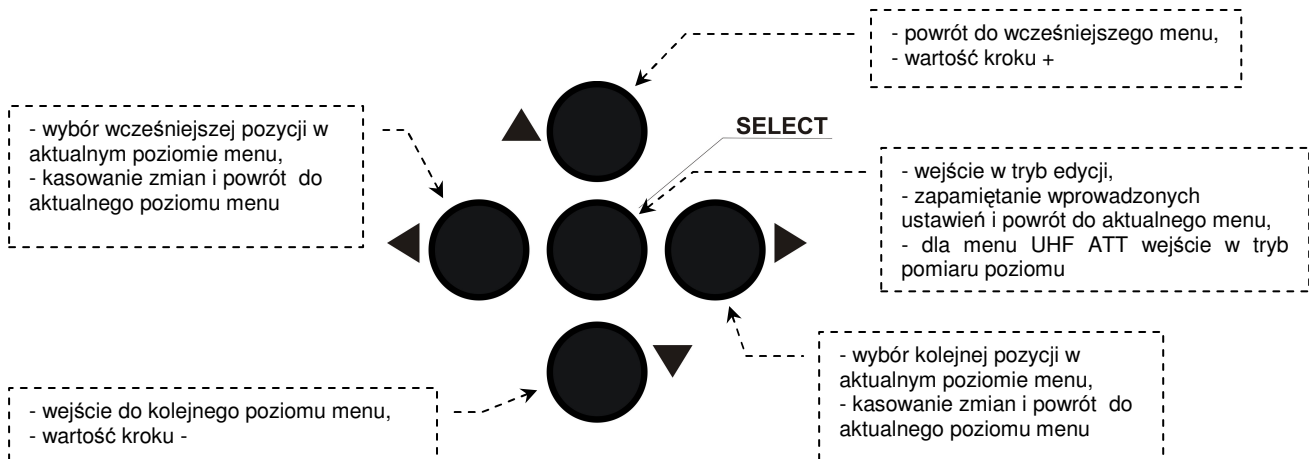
- powrót do wcześniejszego menu,
- wartość kroku +

- wybór wcześniejszej pozycji w aktualnym poziomie menu,
- kasowanie zmian i powrót do aktualnego poziomu menu

SELECT

- wejście w tryb edycji,
- zapamiętanie wprowadzonych ustawień i powrót do aktualnego menu,
- dla menu UHF ATT wejście w tryb pomiaru poziomu

- wybór kolejnej pozycji w aktualnym poziomie menu,
- kasowanie zmian i powrót do aktualnego poziomu menu

- wejście do kolejnego poziomu menu,
- wartość kroku -